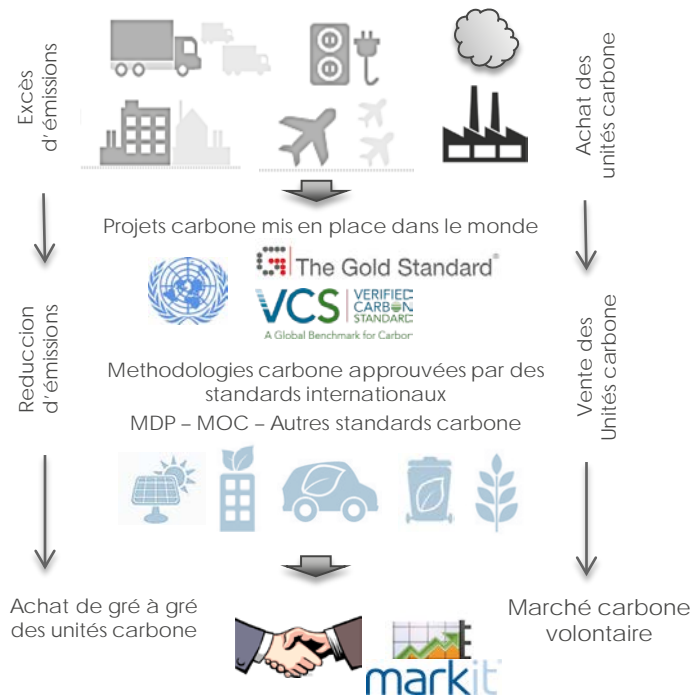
Excès d'émissions

Achat des unités carbone

Projets carbone mis en place dans le monde

The Gold Standard®

VCS VERIFIED CARBON STANDARD
A Global Benchmark for Carbon

Reduccion d'émissions

Vente des Unités carbone

Methodologies carbone approuvées par des standards internationaux

MDP – MOC – Autres standards carbone

Achat de gré à gré des unités carbone

Marché carbone volontaire

markit